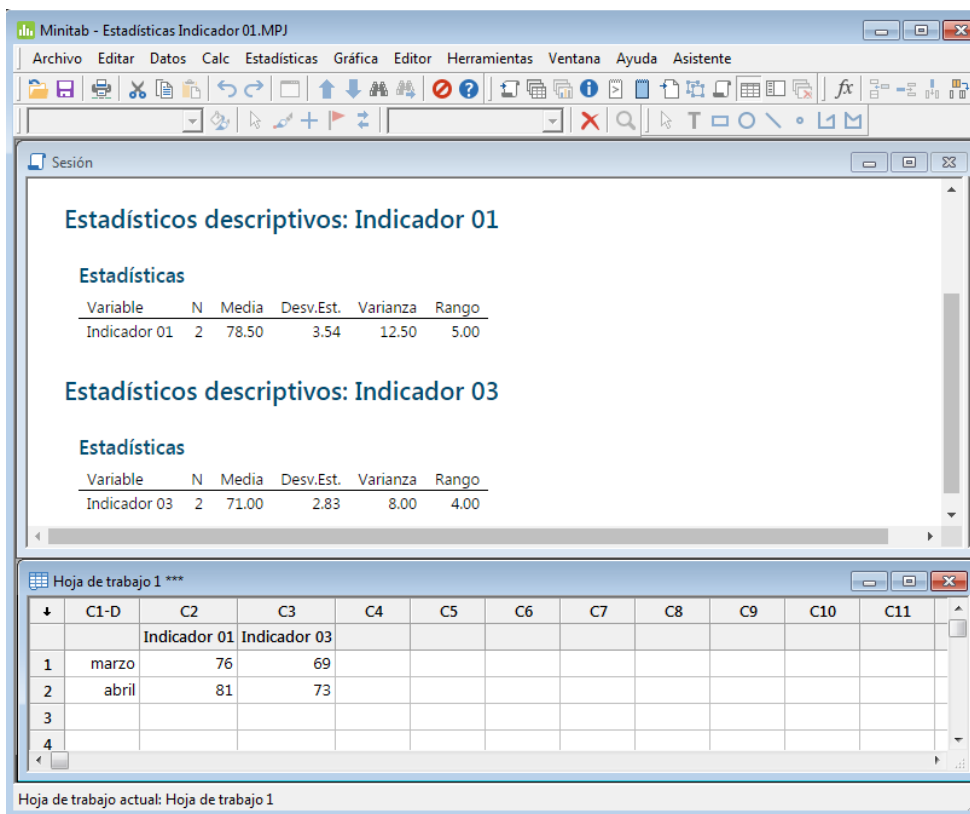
Minitab - Estadísticas Indicador 01.MPJ

Archivo Editar Datos Calc Estadísticas Gráfica Editor Herramientas Ventana Ayuda Asistente

Sesión

Estadísticos descriptivos: Indicador 01

Estadísticas

| Variable | N | Media | Desv.Est. | Varianza | Rango |
|---|---|---|---|---|---|
| Indicador 01 | 2 | 78.50 | 3.54 | 12.50 | 5.00 |

Estadísticos descriptivos: Indicador 03

Estadísticas

| Variable | N | Media | Desv.Est. | Varianza | Rango |
|---|---|---|---|---|---|
| Indicador 03 | 2 | 71.00 | 2.83 | 8.00 | 4.00 |

Hoja de trabajo 1 ***

| ↓ | C1-D | C2 | C3 | C4 | C5 | C6 | C7 | C8 | C9 | C10 | C11 |
|---|---|---|---|---|---|---|---|---|---|---|---|
| | | Indicador 01 | Indicador 03 | | | | | | | | |
| 1 | marzo | 76 | 69 | | | | | | | | |
| 2 | abril | 81 | 73 | | | | | | | | |
| 3 | | | | | | | | | | | |
| 4 | | | | | | | | | | | |

Hoja de trabajo actual: Hoja de trabajo 1